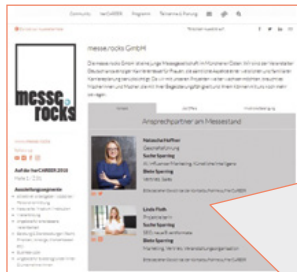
Community herCAREER Programm Tickets & Anmeldung

messe.rocks GmbH

Die messe.rocks GmbH ist eine junge Messegesellschaft im Münchner Osten. Wir sind der Veranstalter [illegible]

messe rocks

Kontakt | Jobs | Karriere

Ansprechpartner am Messestand

Natascha Hoffner
Geschäftsführung
Suche Sparring
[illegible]
Biete Sparring
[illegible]

Linda Plath
Projektleiterin
Suche Sparring
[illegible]
Biete Sparring
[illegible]

Auf der herCAREER 2018
Halle 2, Stand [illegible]

Ausstellungsangebote
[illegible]